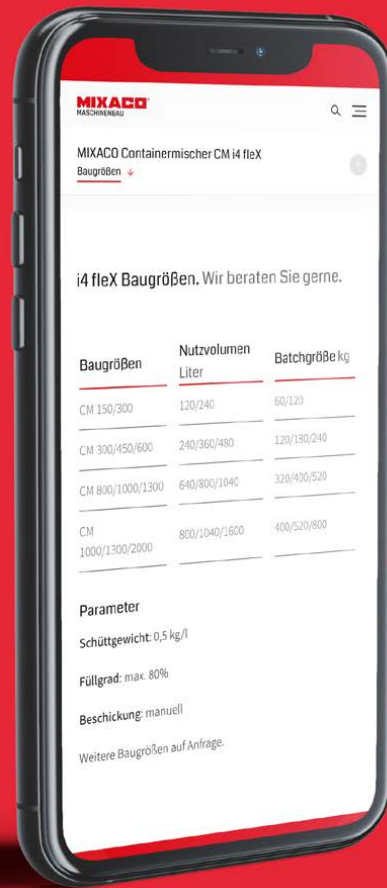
MIXACO
MASCHINENBAU

MIXACO Containermischer CM i4 fleX
Baugrößen ↓

i4 fleX Baugrößen. Wir beraten Sie gerne.

| Baugrößen | Nutzvolumen Liter | Batchgröße kg |
|---|---|---|
| CM 150/300 | 120/240 | 60/120 |
| CM 300/450/600 | 240/360/480 | 120/180/240 |
| CM 800/1000/1300 | 640/800/1040 | 320/400/520 |
| CM 1000/1300/2000 | 800/1040/1600 | 400/520/800 |

Parameter

Schüttgewicht: 0,5 kg/l

Füllgrad: max. 80%

Beschickung: manuell

Weitere Baugrößen auf Anfrage.